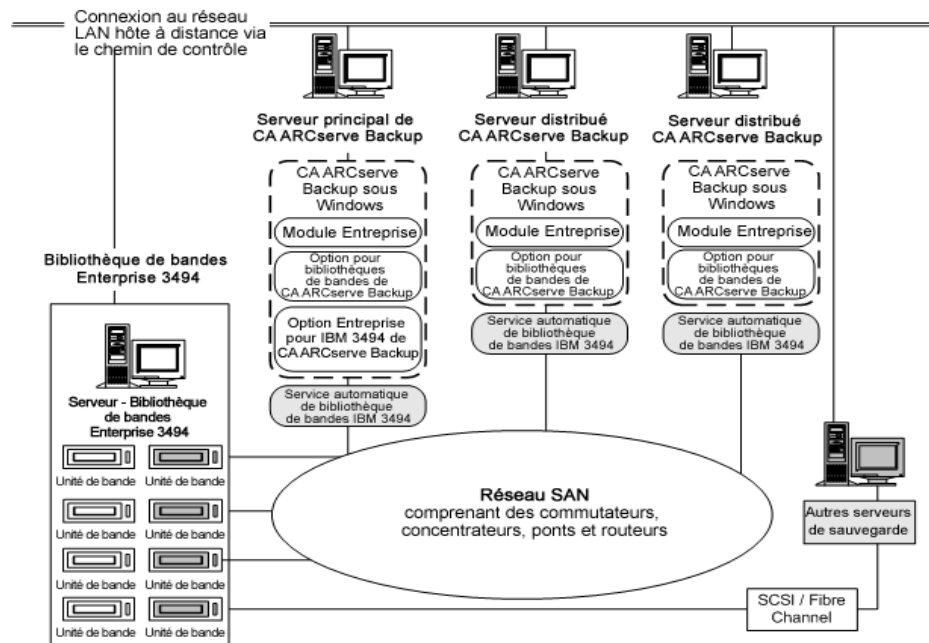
Connexion au réseau LAN hôte à distance via le chemin de contrôle

Serveur principal de CA ARCserve Backup

CA ARCserve Backup sous Windows

Module Entreprise

Option pour bibliothèques de bandes de CA ARCserve Backup

Option Entreprise pour IBM 3494 de CA ARCserve Backup

Service automatique de bibliothèque de bandes IBM 3494

Serveur distribué CA ARCserve Backup

CA ARCserve Backup sous Windows

Module Entreprise

Option pour bibliothèques de bandes de CA ARCserve Backup

Service automatique de bibliothèque de bandes IBM 3494

Serveur distribué CA ARCserve Backup

CA ARCserve Backup sous Windows

Module Entreprise

Option pour bibliothèques de bandes de CA ARCserve Backup

Service automatique de bibliothèque de bandes IBM 3494

Bibliothèque de bandes Enterprise 3494

Serveur - Bibliothèque de bandes Enterprise 3494

Unité de bande Unité de bande
Unité de bande Unité de bande
Unité de bande Unité de bande
Unité de bande Unité de bande

Réseau SAN comprenant des commutateurs, concentrateurs, ponts et routeurs

Autres serveurs de sauvegarde

SCSI / Fibre Channel